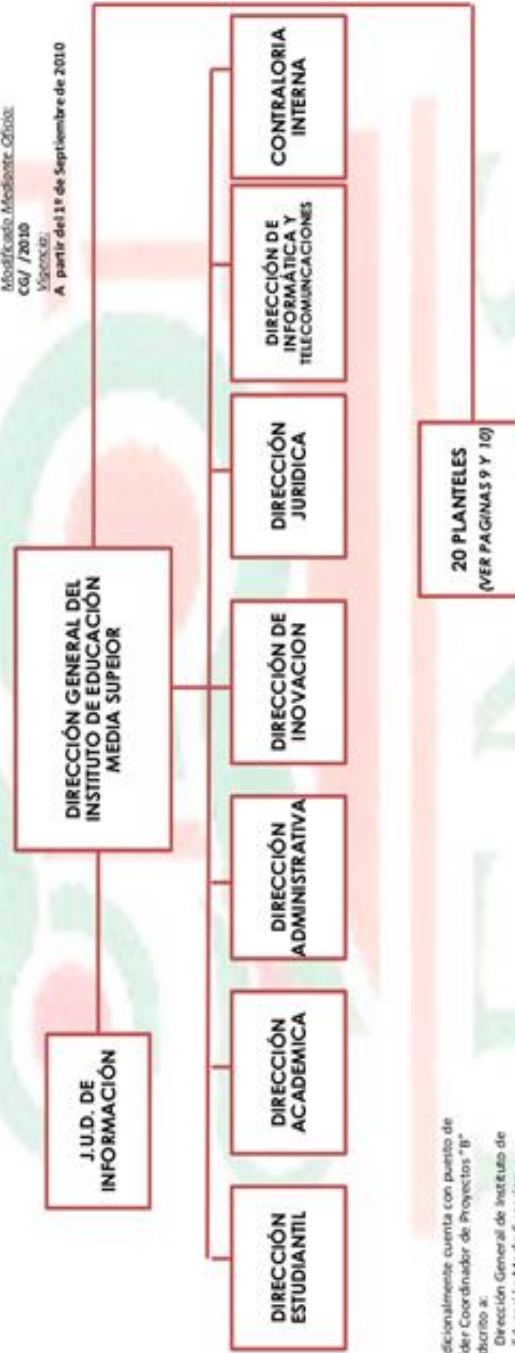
Modificado Mediante Oficio:
CG/ /2010
Vigencia:
A partir del 1º de Septiembre de 2010

DIRECCIÓN GENERAL DEL INSTITUTO DE EDUCACIÓN MEDIA SUPEIOR

J.U.D. DE INFORMACIÓN

DIRECCIÓN ESTUDIANTIL

DIRECCIÓN ACADEMICA

DIRECCIÓN ADMINISTRATIVA

DIRECCIÓN DE INOVACION

DIRECCIÓN JURIDICA

DIRECCIÓN DE INFORMÁTICA Y TELECOMUNICACIONES

CONTRALORIA INTERNA

20 PLANTELES
(VER PAGINAS 9 Y 10)

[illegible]dicionalmente cuenta con puesto de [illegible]der Coordinador de Proyectos "B" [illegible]scrito a:
Dirección General de Instituto de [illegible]